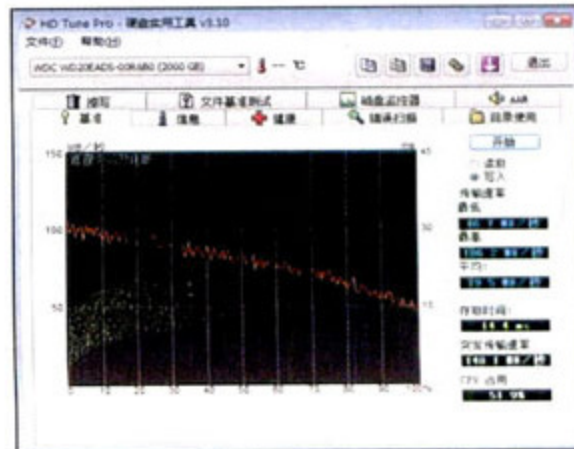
HD Tune Pro - 硬盘实用工具 V3.50
文件(F) 帮助(H)
WDC WD20EADS-00R6B0 (2000 GB)
— ℃
退出
擦写
文件基准测试
磁盘监视器
AAM
基准
信息
健康
错误扫描
目录使用
MB/秒
ms
150
100
50
45
30
15
开始
读取
写入
传输速率
最低
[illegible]
最高
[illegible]
平均
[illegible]
存取时间
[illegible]
突发传输速率
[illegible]
CPU 占用
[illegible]
0
10
20
30
40
50
60
70
80
90
100%